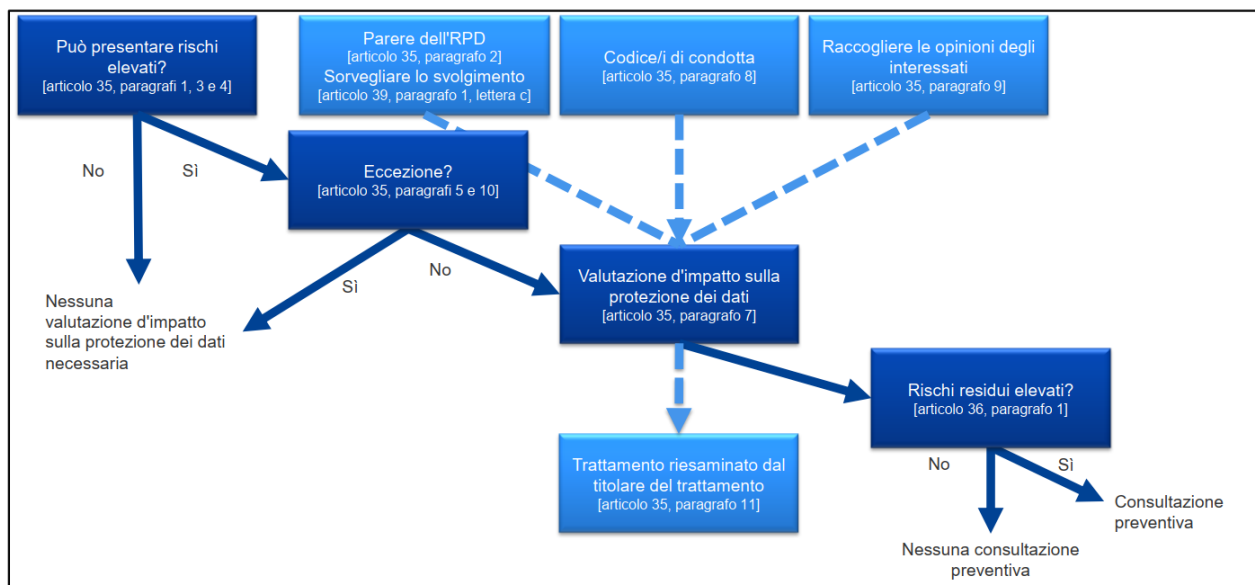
Può presentare rischi elevati?
[articolo 35, paragrafi 1, 3 e 4]

Parere dell'RPD
[articolo 35, paragrafo 2]
Sorvegliare lo svolgimento
[articolo 39, paragrafo 1, lettera c]

Codice/i di condotta
[articolo 35, paragrafo 8]

Raccogliere le opinioni degli interessati
[articolo 35, paragrafo 9]

No

Sì

Eccezione?
[articolo 35, paragrafi 5 e 10]

Sì

No

Nessuna valutazione d'impatto sulla protezione dei dati necessaria

Valutazione d'impatto sulla protezione dei dati
[articolo 35, paragrafo 7]

Rischi residui elevati?
[articolo 36, paragrafo 1]

Trattamento riesaminato dal titolare del trattamento
[articolo 35, paragrafo 11]

No

Sì

Consultazione preventiva

Nessuna consultazione preventiva